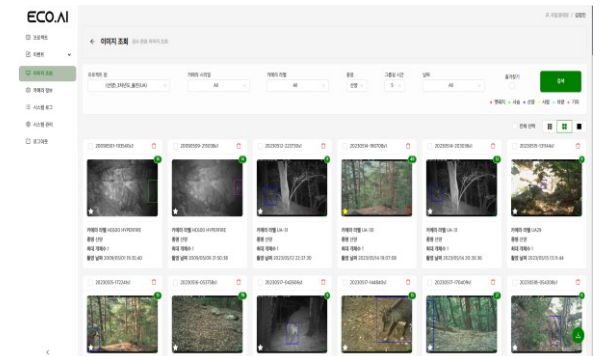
ECO.AI

이미지 조회

검색

20230501-193540d
카메라 위치 HG500 HYPERFIRE
종명 산양
20230501-213018d
카메라 위치 HG500 HYPERFIRE
종명 산양
20230512-223710d
카메라 위치 UA-31
종명 산양
20230514-180708d
카메라 위치 UA-31
종명 산양
20230514-180708d
카메라 위치 UA-31
종명 산양
20230515-131446d
카메라 위치 UA2R
종명 산양

20230516-172244d
20230516-053708d
20230517-042608d
20230517-144840d
20230517-170409d
20230518-054308d